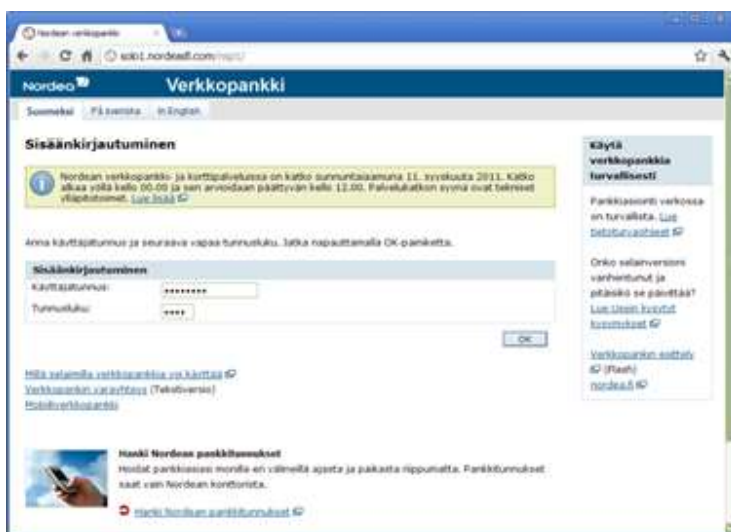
Nordean verkkopankki ×

solo1.nordea.fi.com/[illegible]

Nordea Verkkopankki

Suomeksi På svenska In English

Sisäänkirjautuminen

Nordean verkkopankki- ja korttipalveluissa on katko sunnuntaiaamuna 11. syyskuuta 2011. Katko alkaa yöllä kello 00.00 ja sen arvioidaan päättyvän kello 12.00. Palvelukatkon syynä ovat tekniset ylläpitotoimet. Lue lisää

Anna käyttäjätunnus ja seuraava vapaa tunnusluku. Jatka napauttamalla OK-painiketta.

Sisäänkirjautuminen
Käyttäjätunnus: ••••••••
Tunnusluku: ••••

OK

Millä selaimilla verkkopankkia voi käyttää
Verkkopankin varayhteys (Tekstiversio)
Mobiiliverkkopankki

Hanki Nordean pankkitunnukset
Hoidat pankkiasiasi monella eri välineellä ajasta ja paikasta riippumatta. Pankkitunnukset saat vain Nordean konttorista.

Hanki Nordean pankkitunnukset

Käytä verkkopankkia turvallisesti

Pankkiasiointi verkossa on turvallista. Lue tietoturvaohjeet

Onko selainversiosi vanhentunut ja pitäisikö se päivittää? Lue Usein kysytyt kysymykset

Verkkopankin esittely (Flash)
nordea.fi